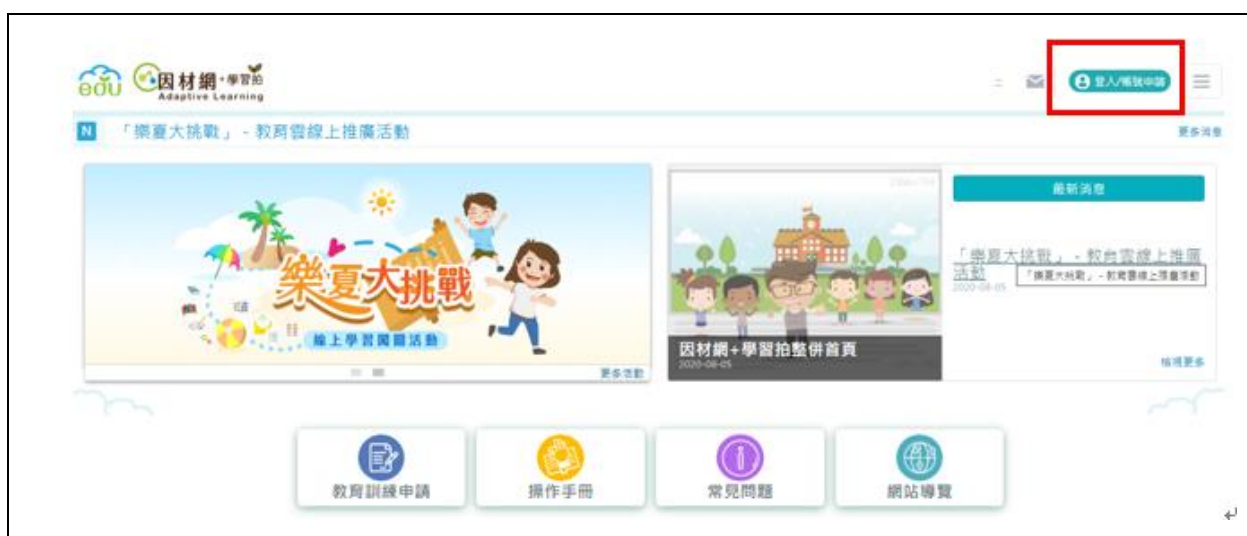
edu 因材網+學習拍
Adaptive Learning

登入/帳號申請

N 「樂夏大挑戰」- 教育雲線上推廣活動

更多消息

樂夏大挑戰
線上學習闖關活動

更多活動

因材網+學習拍整併首頁
2020-08-05

最新消息

「樂夏大挑戰」- 教育雲線上推廣活動
「樂夏大挑戰」- 教育雲線上推廣活動
2020-08-05

檢視更多

教育訓練申請

操作手冊

常見問題

網站導覽